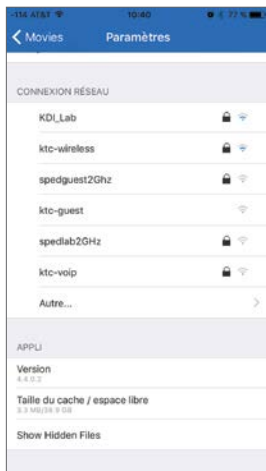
-114 AT&T 10:40 77 %

Movies Paramètres

CONNEXION RÉSEAU

KDI_Lab

ktc-wireless

spedguest2Ghz

ktc-guest

spedlab2GHz

ktc-voip

Autre...

APPLI

Version
4.4.0.3

Taille du cache / espace libre
3.3 MB/38.9 GB

Show Hidden Files